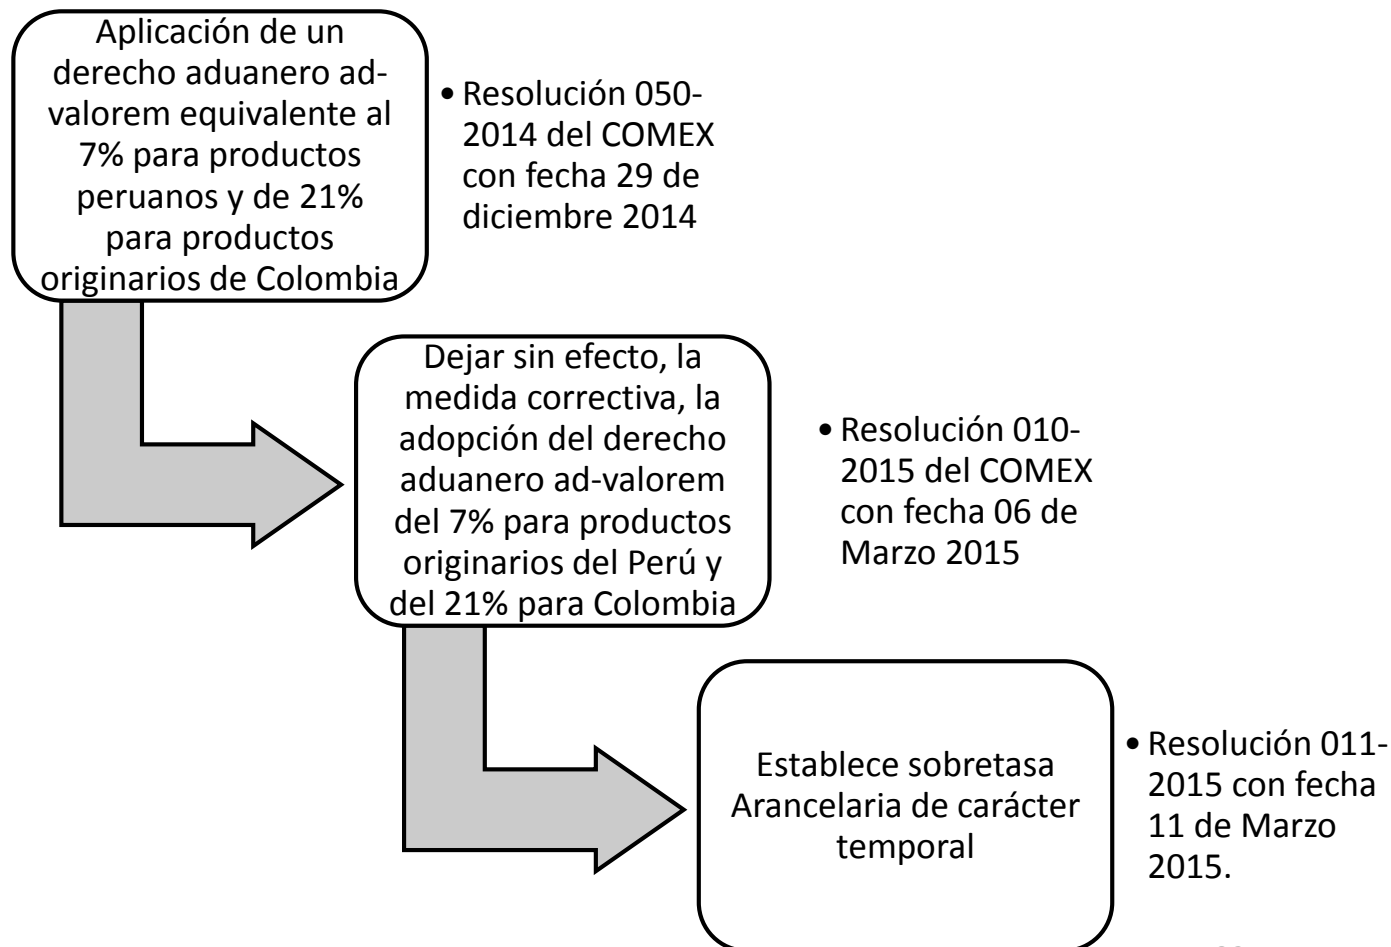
Aplicación de un derecho aduanero ad-valorem equivalente al 7% para productos peruanos y de 21% para productos originarios de Colombia

• Resolución 050-2014 del COMEX con fecha 29 de diciembre 2014

Dejar sin efecto, la medida correctiva, la adopción del derecho aduanero ad-valorem del 7% para productos originarios del Perú y del 21% para Colombia

• Resolución 010-2015 del COMEX con fecha 06 de Marzo 2015

Establece sobretasa Arancelaria de carácter temporal

• Resolución 011-2015 con fecha 11 de Marzo 2015.